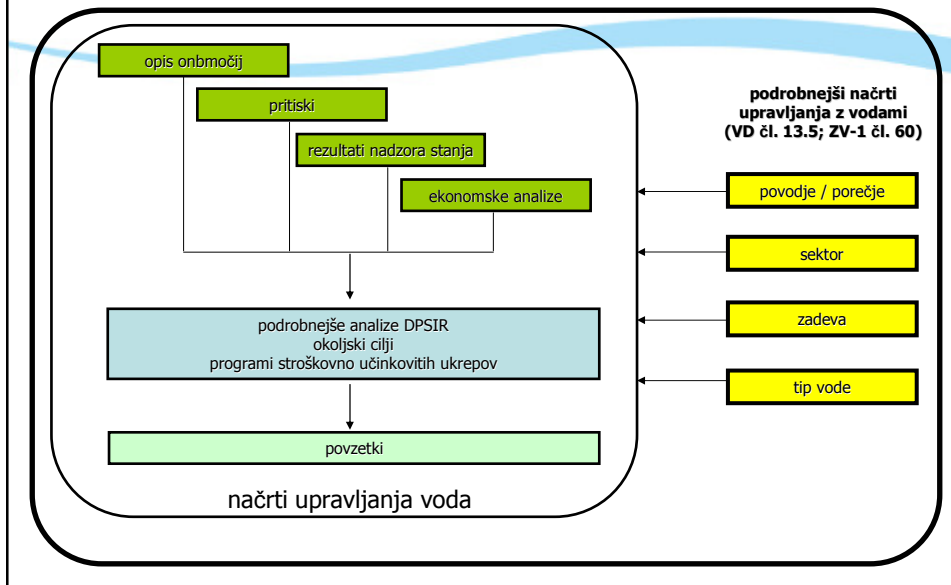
opis onbmočij

pritiski

rezultati nadzora stanja

ekonomske analize

podrobnejše analize DPSIR
okoljski cilji
programi stroškovno učinkovitih ukrepov

povzetki

načrti upravljanja voda

podrobnejši načrti upravljanja z vodami (VD čl. 13.5; ZV-1 čl. 60)

povodje / porečje

sektor

zadeva

tip vode